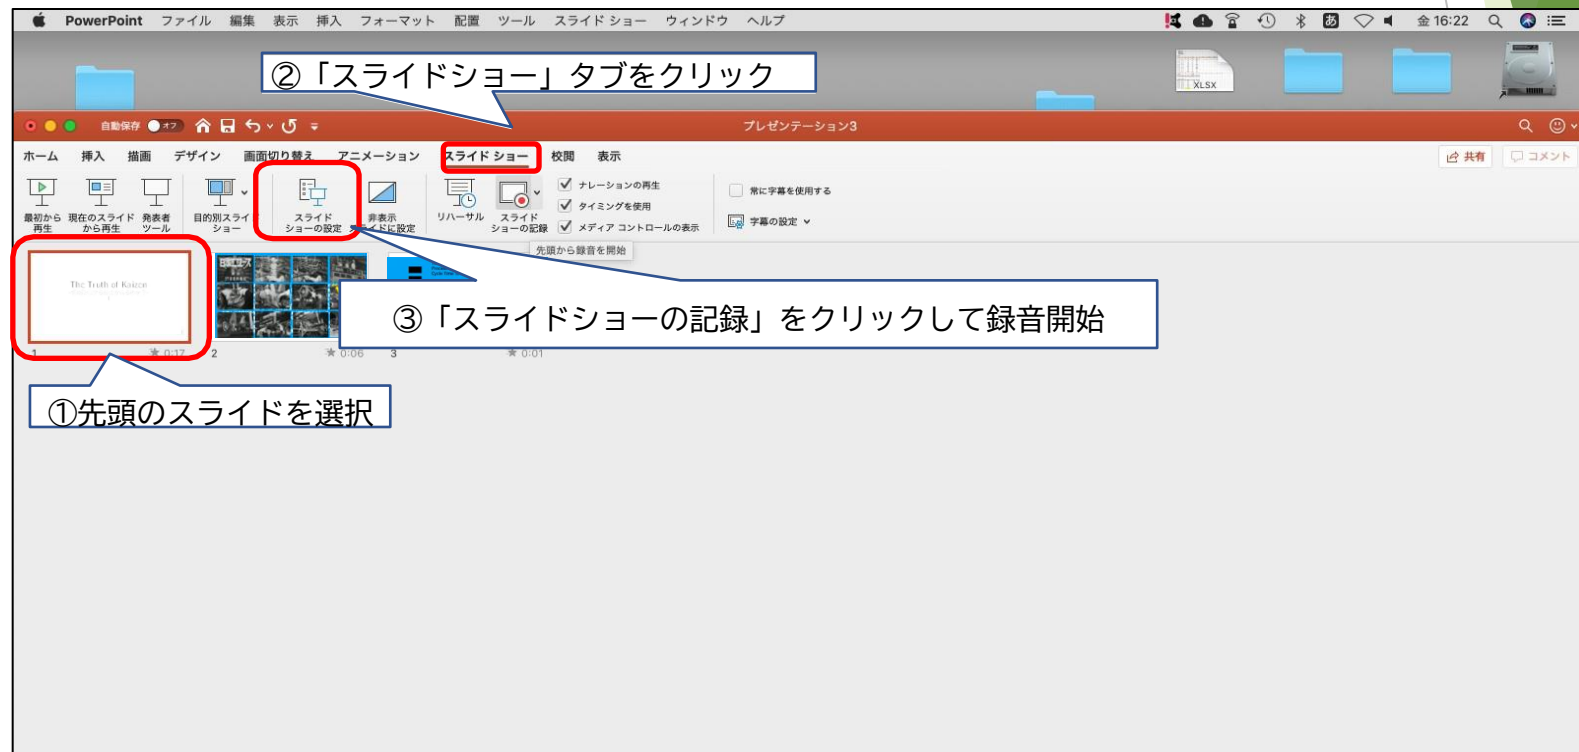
PowerPoint ファイル 編集 表示 挿入 フォーマット 配置 ツール スライド ショー ウィンドウ ヘルプ

金 16:22

②「スライドショー」タブをクリック

XLSX

自動保存 オフ

プレゼンテーション3

ホーム 挿入 描画 デザイン 画面切り替え アニメーション スライド ショー 校閲 表示

共有 コメント

最初から再生 現在のスライドから再生 発表者ツール 目的別スライドショー スライドショーの設定 非表示スライドに設定 リハーサル スライドショーの記録

ナレーションの再生
タイミングを使用
メディア コントロールの表示

常に字幕を使用する
字幕の設定

先頭から録音を開始

The Truth of Kaizen

1 0:17 2 0:06 3 0:01

③「スライドショーの記録」をクリックして録音開始

①先頭のスライドを選択